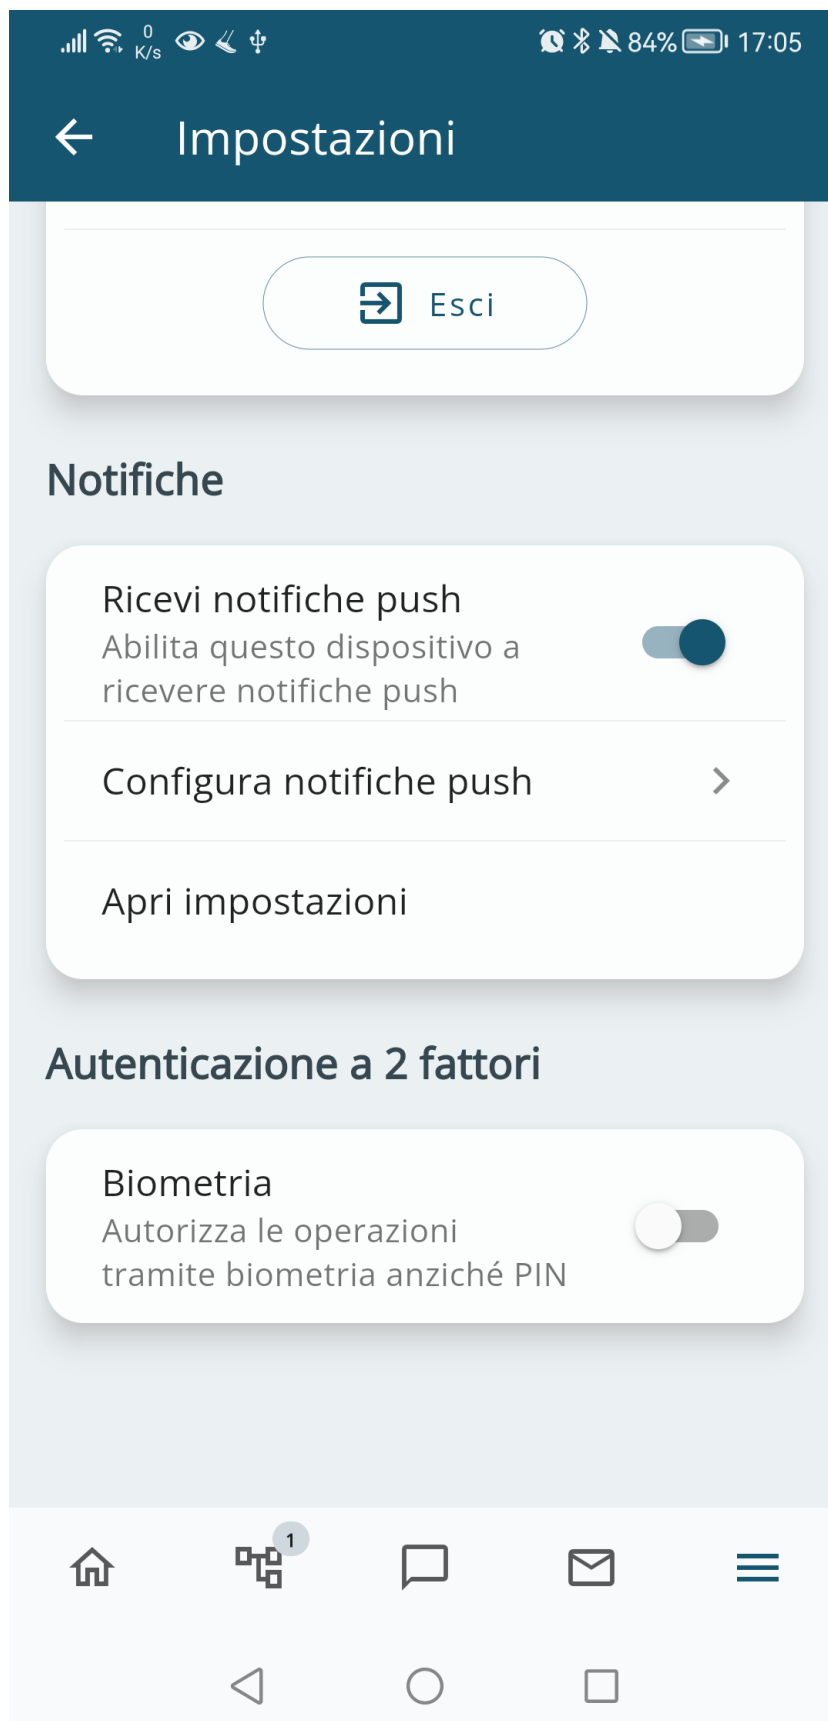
0 K/s 84% 17:05

Impostazioni

Esci

Notifiche

Ricevi notifiche push
Abilita questo dispositivo a ricevere notifiche push

Configura notifiche push

Apri impostazioni

Autenticazione a 2 fattori

Biometria
Autorizza le operazioni tramite biometria anziché PIN

1